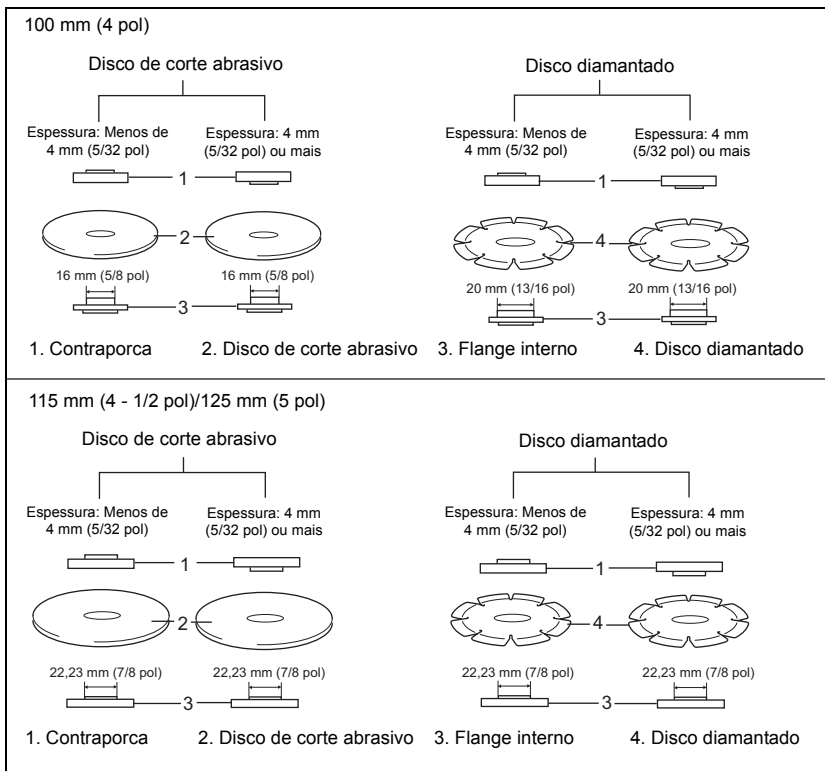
100 mm (4 pol)

Disco de corte abrasivo

Espessura: Menos de 4 mm (5/32 pol)

Espessura: 4 mm (5/32 pol) ou mais

1

2

16 mm (5/8 pol)

16 mm (5/8 pol)

3

Disco diamantado

Espessura: Menos de 4 mm (5/32 pol)

Espessura: 4 mm (5/32 pol) ou mais

1

4

20 mm (13/16 pol)

20 mm (13/16 pol)

3

1. Contraporca 2. Disco de corte abrasivo 3. Flange interno 4. Disco diamantado

115 mm (4 - 1/2 pol)/125 mm (5 pol)

Disco de corte abrasivo

Espessura: Menos de 4 mm (5/32 pol)

Espessura: 4 mm (5/32 pol) ou mais

1

2

22,23 mm (7/8 pol)

22,23 mm (7/8 pol)

3

Disco diamantado

Espessura: Menos de 4 mm (5/32 pol)

Espessura: 4 mm (5/32 pol) ou mais

1

4

22,23 mm (7/8 pol)

22,23 mm (7/8 pol)

3

1. Contraporca 2. Disco de corte abrasivo 3. Flange interno 4. Disco diamantado